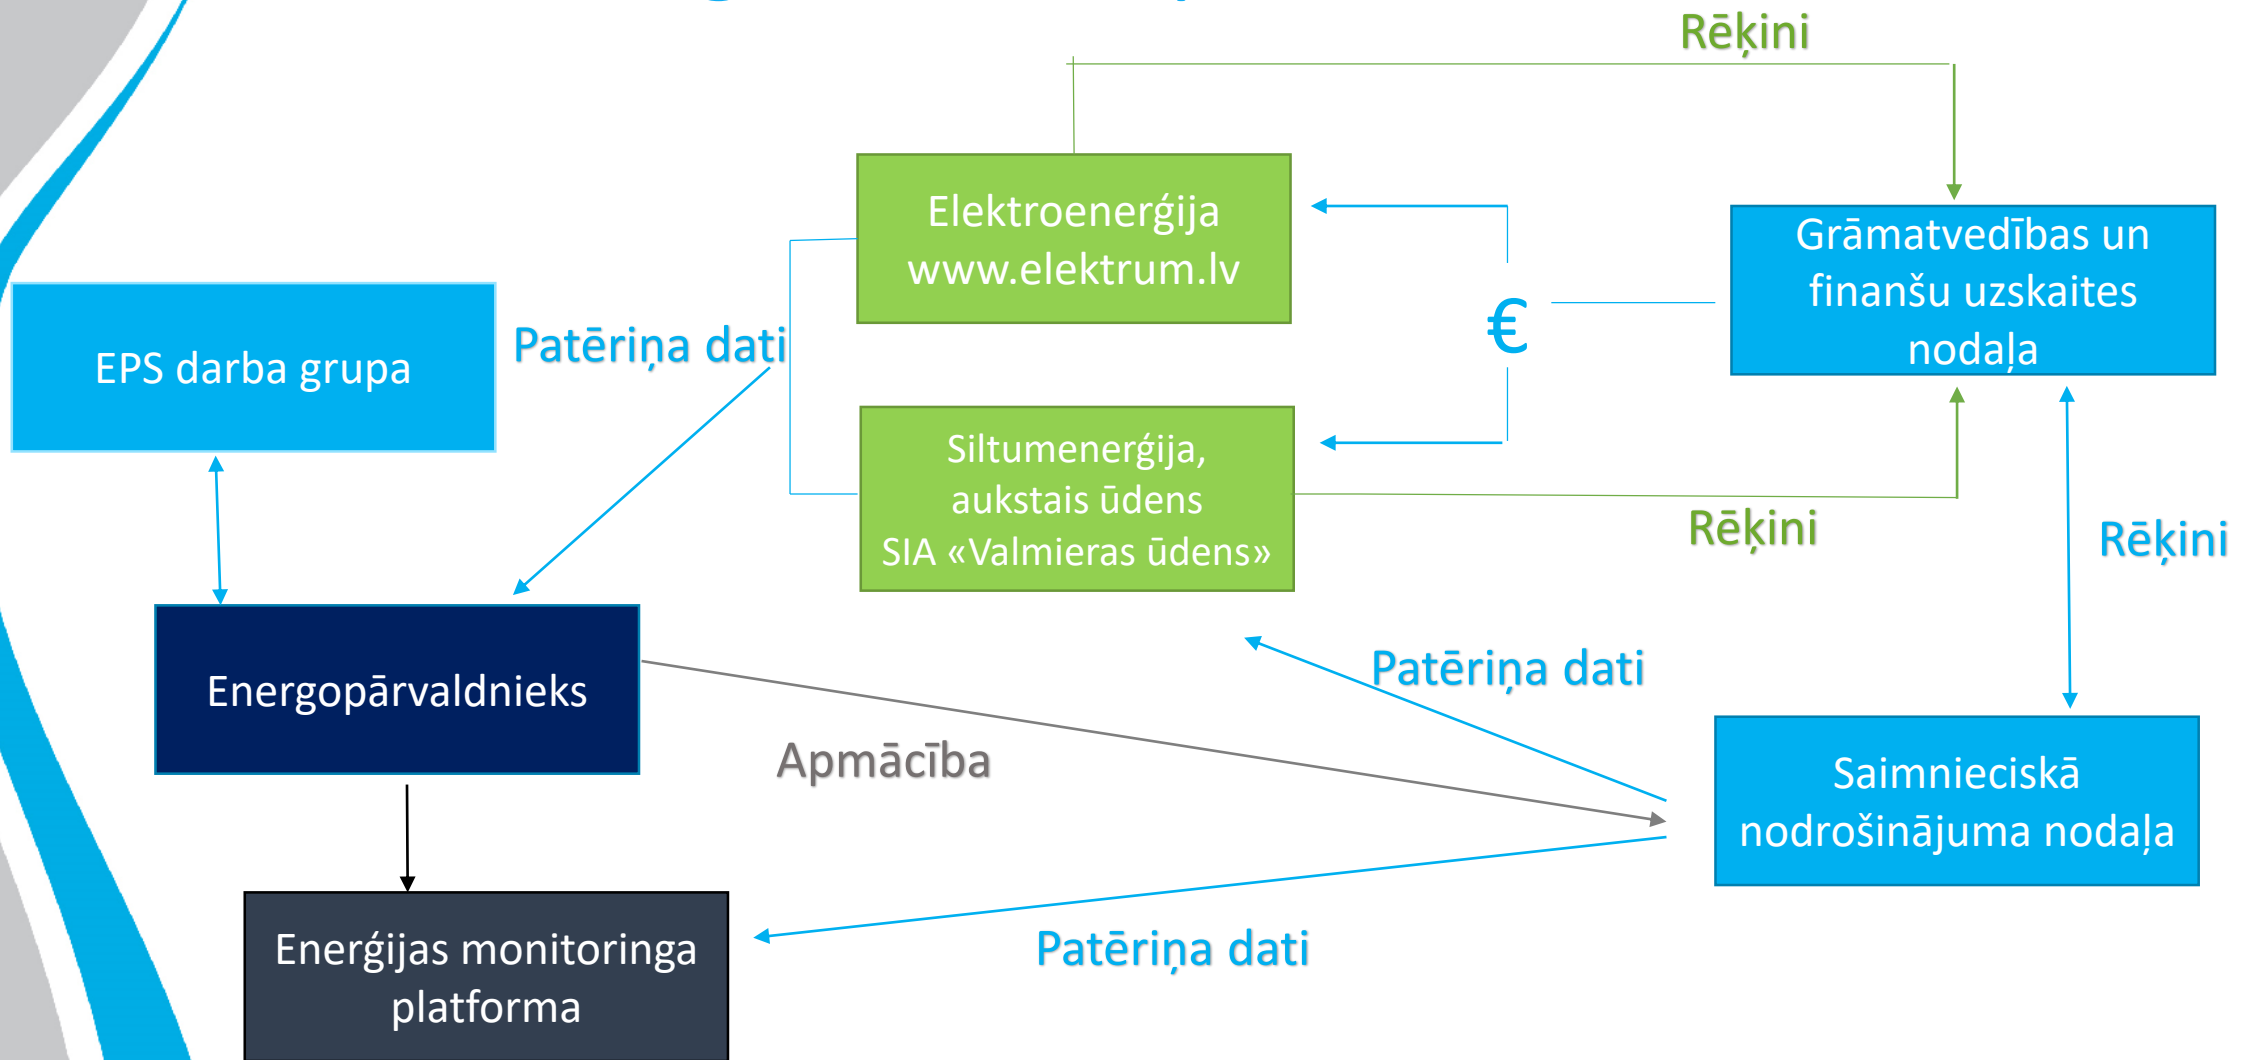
Rēķini

Elektroenerģija
www.elektrum.lv

Grāmatvedības un finanšu uzskaites nodaļa

EPS darba grupa

Patēriņa dati

€

Siltumenerģija, aukstais ūdens
SIA «Valmieras ūdens»

Rēķini

Rēķini

Energopārvaldnieks

Patēriņa dati

Apmācība

Saimnieciskā nodrošinājuma nodaļa

Enerģijas monitoringa platforma

Patēriņa dati